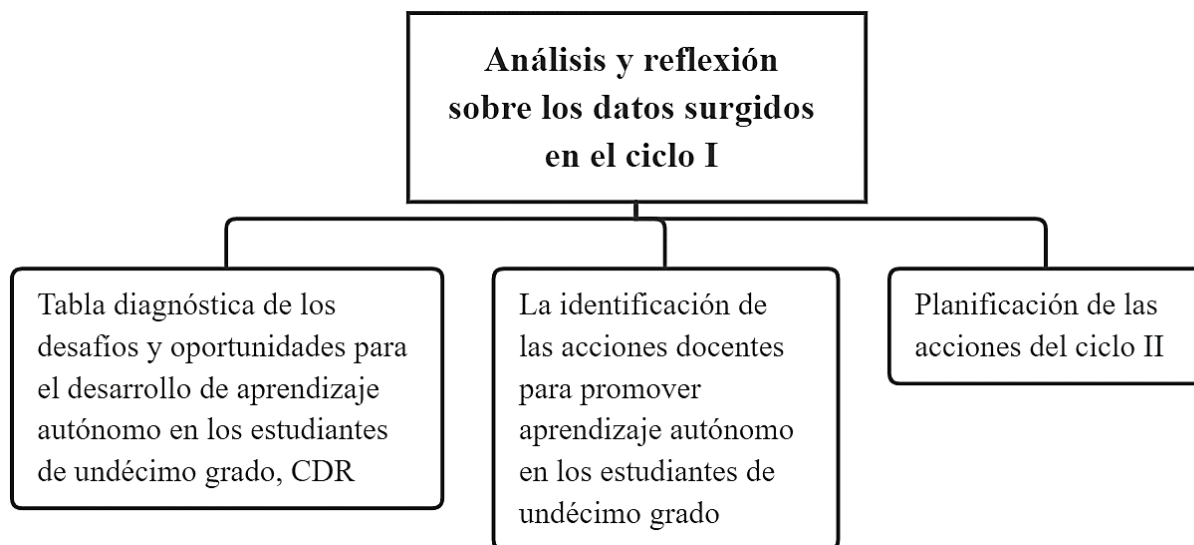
Análisis y reflexión sobre los datos surgidos en el ciclo I

Tabla diagnóstica de los desafíos y oportunidades para el desarrollo de aprendizaje autónomo en los estudiantes de undécimo grado, CDR

La identificación de las acciones docentes para promover aprendizaje autónomo en los estudiantes de undécimo grado

Planificación de las acciones del ciclo II